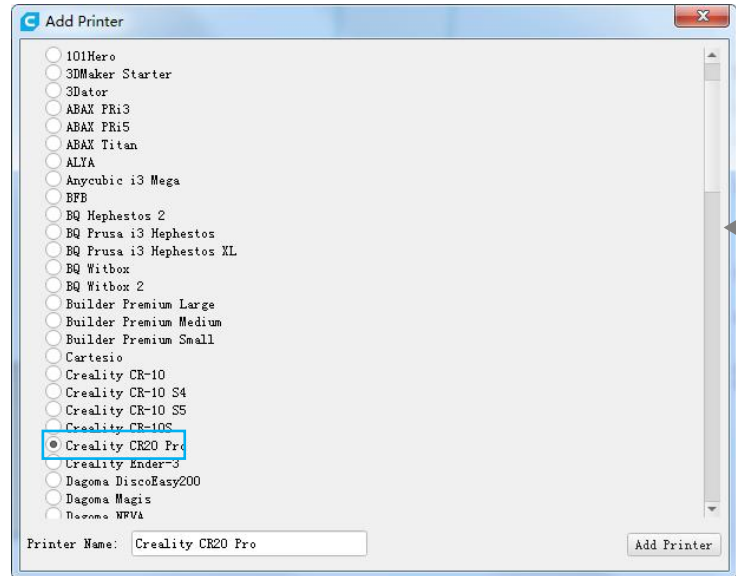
Add Printer

101Hero
3DMaker Starter
3Dator
ABAX PRi3
ABAX PRi5
ABAX Titan
ALYA
Anycubic i3 Mega
BFB
BQ Hephestos 2
BQ Prusa i3 Hephestos
BQ Prusa i3 Hephestos XL
BQ Witbox
BQ Witbox 2
Builder Premium Large
Builder Premium Medium
Builder Premium Small
Cartesio
Creality CR-10
Creality CR-10 S4
Creality CR-10 S5
Creality CR-10S
Creality CR20 Pro
Creality Ender-3
Dagoma DiscoEasy200
Dagoma Magis
Dagoma NEVA

Printer Name: Creality CR20 Pro
Add Printer